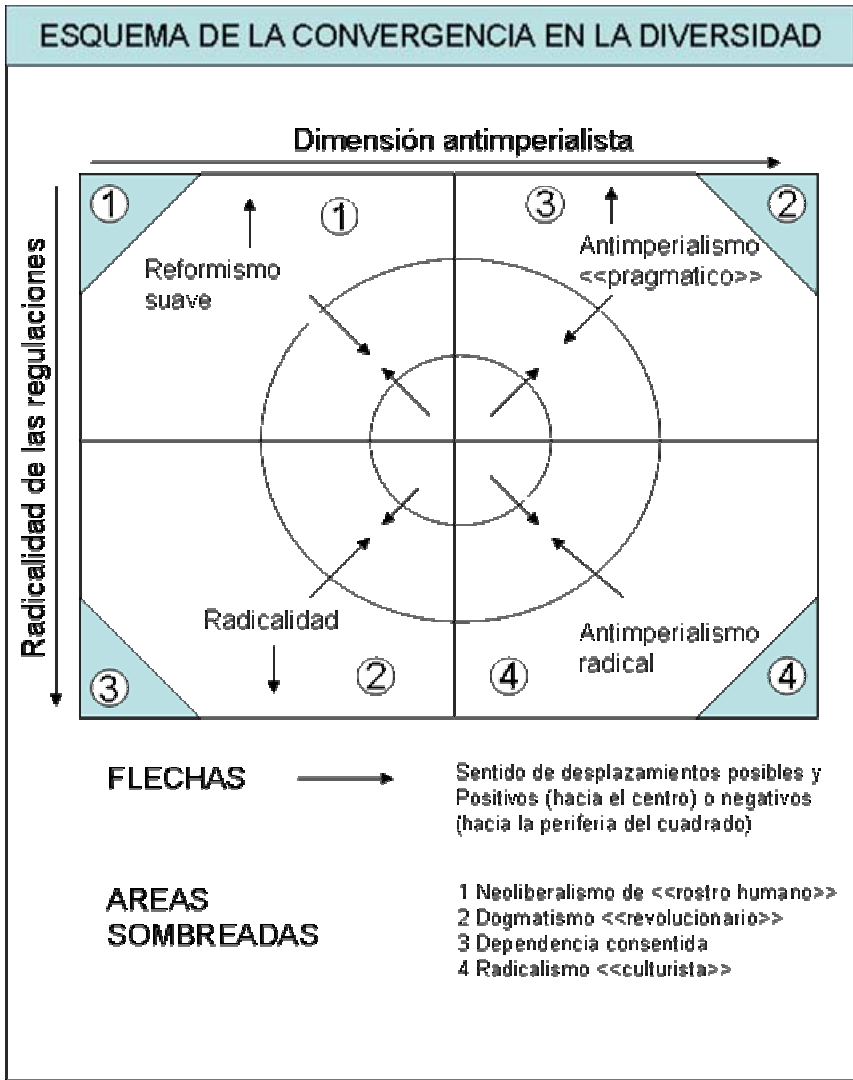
ESQUEMA DE LA CONVERGENCIA EN LA DIVERSIDAD

Dimensión antimperialista

Radicalidad de las regulaciones

1

1

Reformismo suave

3

2

Antimperialismo <<pragmatico>>

Radicalidad

3

2

4

Antimperialismo radical

4

FLECHAS

Sentido de desplazamientos posibles y Positivos (hacia el centro) o negativos (hacia la periferia del cuadrado)

AREAS SOMBREADAS

1 Neoliberalismo de <<rostro humano>>
2 Dogmatismo <<revolucionario>>
3 Dependencia consentida
4 Radicalismo <<culturista>>